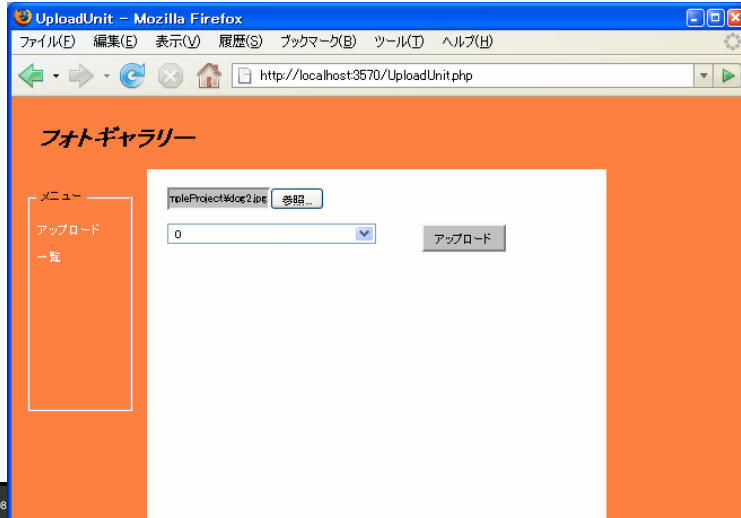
UploadUnit - Mozilla Firefox

ファイル(F) 編集(E) 表示(V) 履歴(S) ブックマーク(B) ツール(T) ヘルプ(H)

http://localhost:3570/UploadUnit.php

フォトギャラリー

メニュー

アップロード

一覧

mpleProject¥dog2.jpg 参照...

0

アップロード